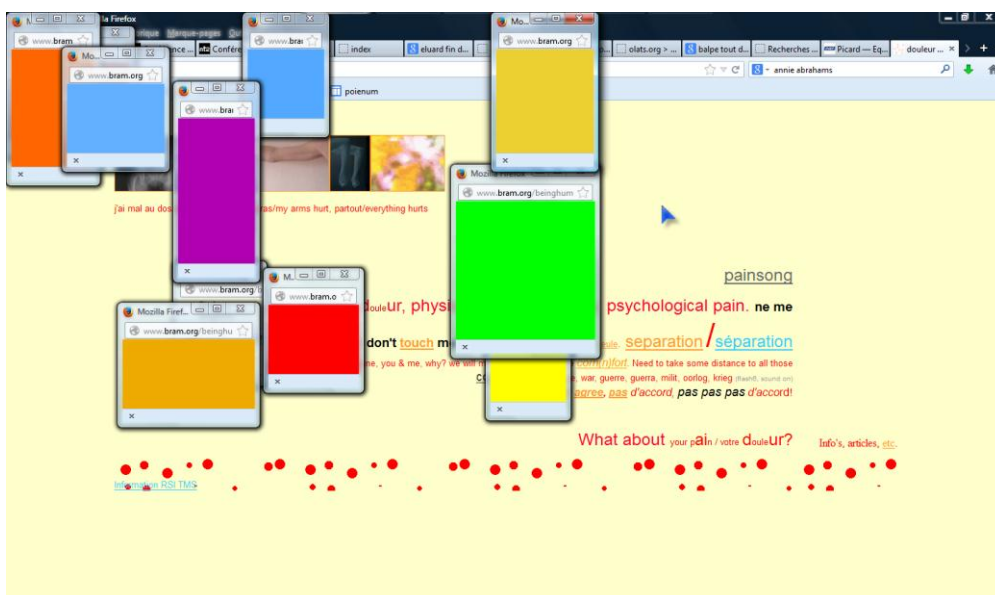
Mozilla Firefox
www.bram
Mo...
www.bram.org
Mo...
www.bra
www.bra
Mo...
www.bram.org/beinghum
ence ...
Conféren...
index
eluard fin d...
olats.org > ...
balpe tout d...
Recherches ...
Picard — Eq...
douleur ...
annie abrahams
poienum
j'ai mal au dos ... ras/my arms hurt, partout/everything hurts
Mozilla Firefox
www.bram.org/beinghum
painsong
www.bram.org/
M...
www.bram.o
douleur, physi... psychological pain. ne me
don't touch m... separation / séparation
Mozilla Firef...
www.bram.org/beinghu
me, you & me, why? we will ... com(n)fort. Need to take some distance to all those
... war, guerre, guerra, milit, oorlog, krieg
agree, pas d'accord, pas pas pas d'accord!
What about your pain / votre douleur?
Info's, articles, etc.
Information RSI TMS